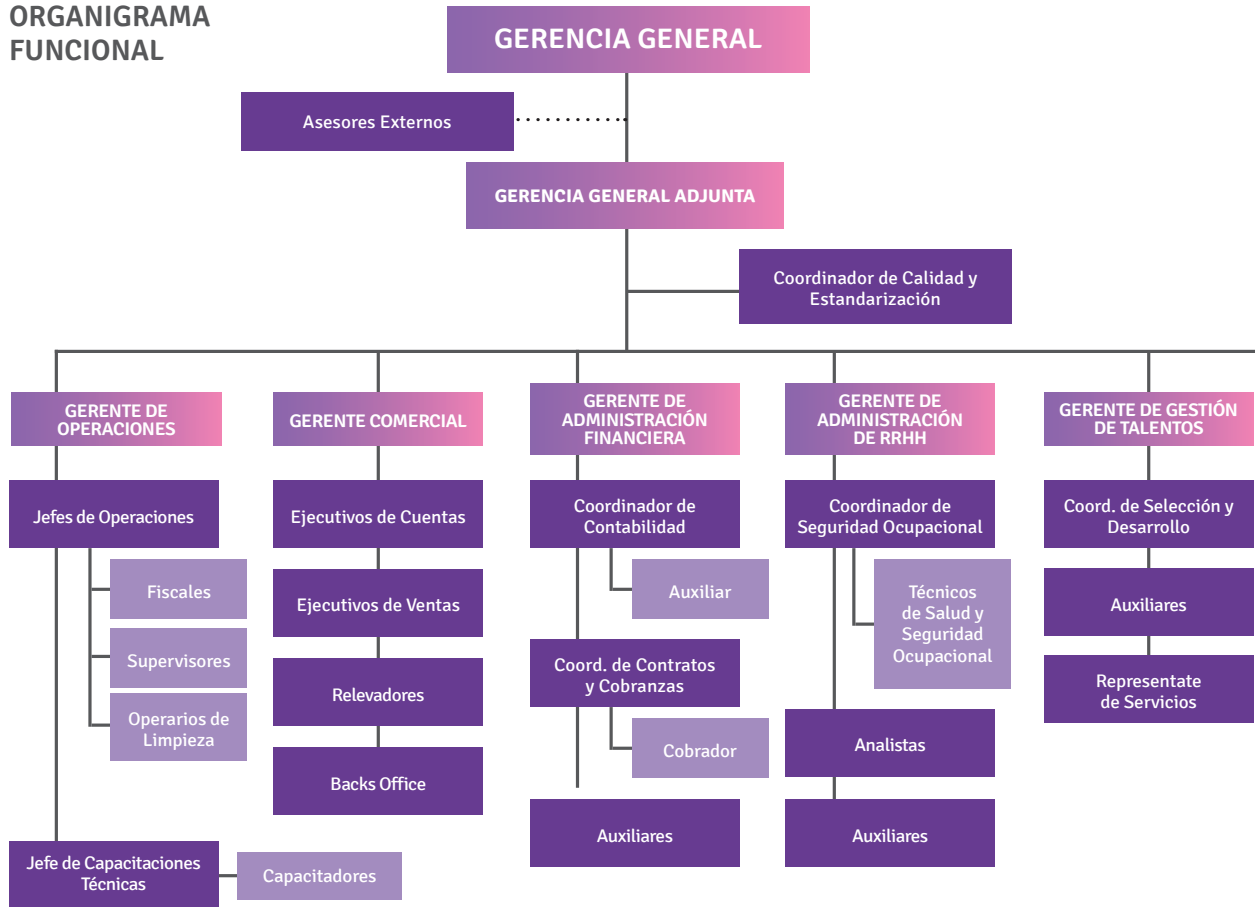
ORGANIGRAMA FUNCIONAL

GERENCIA GENERAL

Asesores Externos

GERENCIA GENERAL ADJUNTA

Coordinador de Calidad y Estandarización

GERENTE DE OPERACIONES

Jefes de Operaciones

Fiscales

Supervisores

Operarios de Limpieza

Jefe de Capacitaciones Técnicas

Capacitadores

GERENTE COMERCIAL

Ejecutivos de Cuentas

Ejecutivos de Ventas

Relevadores

Backs Office

GERENTE DE ADMINISTRACIÓN FINANCIERA

Coordinador de Contabilidad

Auxiliar

Coord. de Contratos y Cobranzas

Cobrador

Auxiliares

GERENTE DE ADMINISTRACIÓN DE RRHH

Coordinador de Seguridad Ocupacional

Técnicos de Salud y Seguridad Ocupacional

Analistas

Auxiliares

GERENTE DE GESTIÓN DE TALENTOS

Coord. de Selección y Desarrollo

Auxiliares

Representate de Servicios